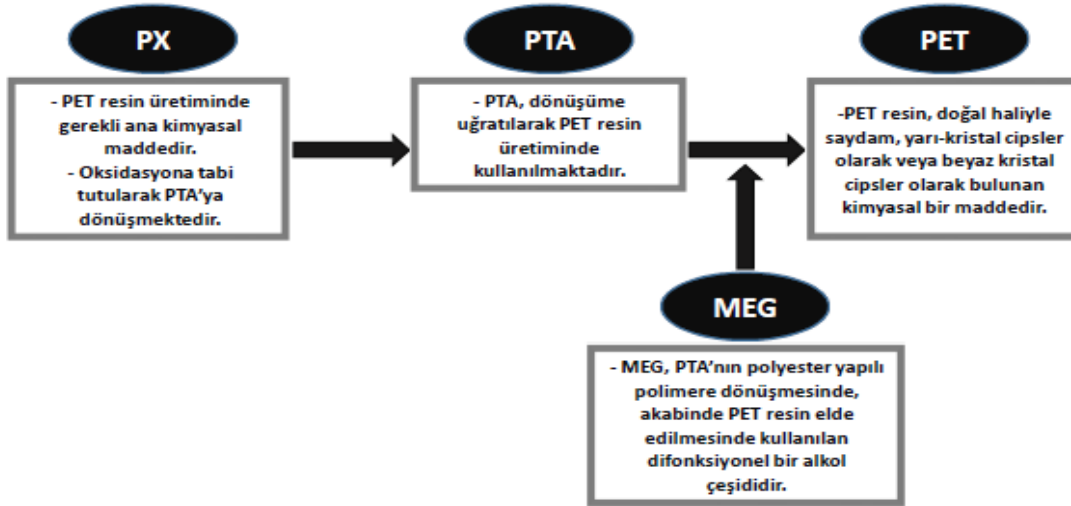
PX

- PET resin üretiminde gerekli ana kimyasal maddedir.
- Oksidasyona tabi tutularak PTA'ya dönüşmektedir.

PTA

- PTA, dönüşüme uğratılarak PET resin üretiminde kullanılmaktadır.

PET

-PET resin, doğal haliyle saydam, yarı-kristal cipsler olarak veya beyaz kristal cipsler olarak bulunan kimyasal bir maddedir.

MEG

- MEG, PTA'nın polyester yapılı polimere dönüşmesinde, akabinde PET resin elde edilmesinde kullanılan difonksiyonel bir alkol çeşididir.